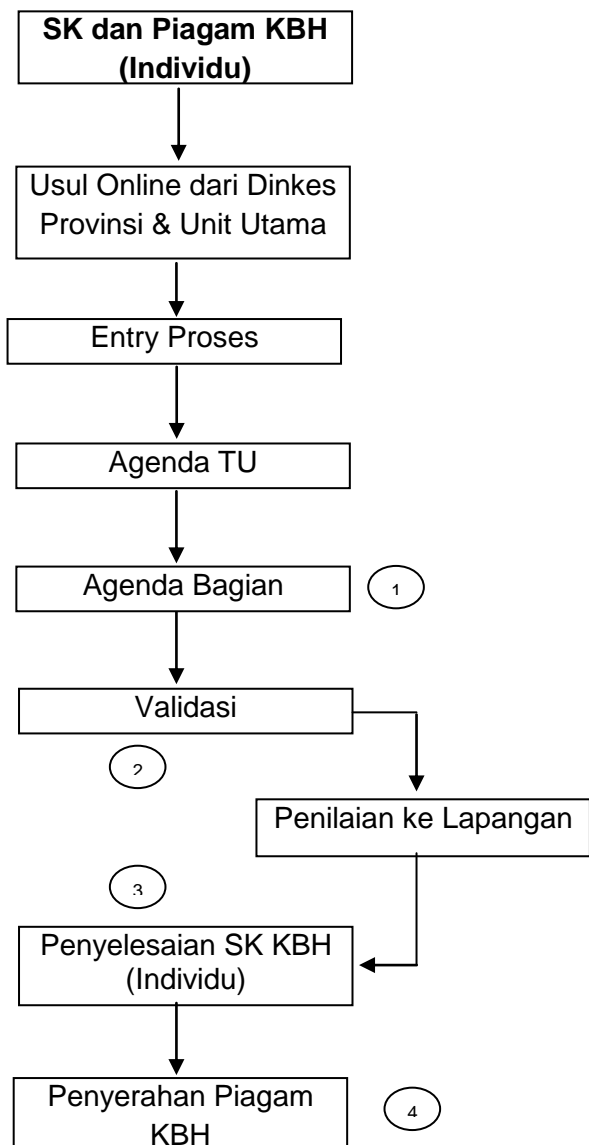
**SK dan Piagam KBH (Individu)**

Usul Online dari Dinkes Provinsi & Unit Utama

Entry Proses

Agenda TU

Agenda Bagian

1

Validasi

2

Penilaian ke Lapangan

3

Penyelesaian SK KBH (Individu)

Penyerahan Piagam KBH

4